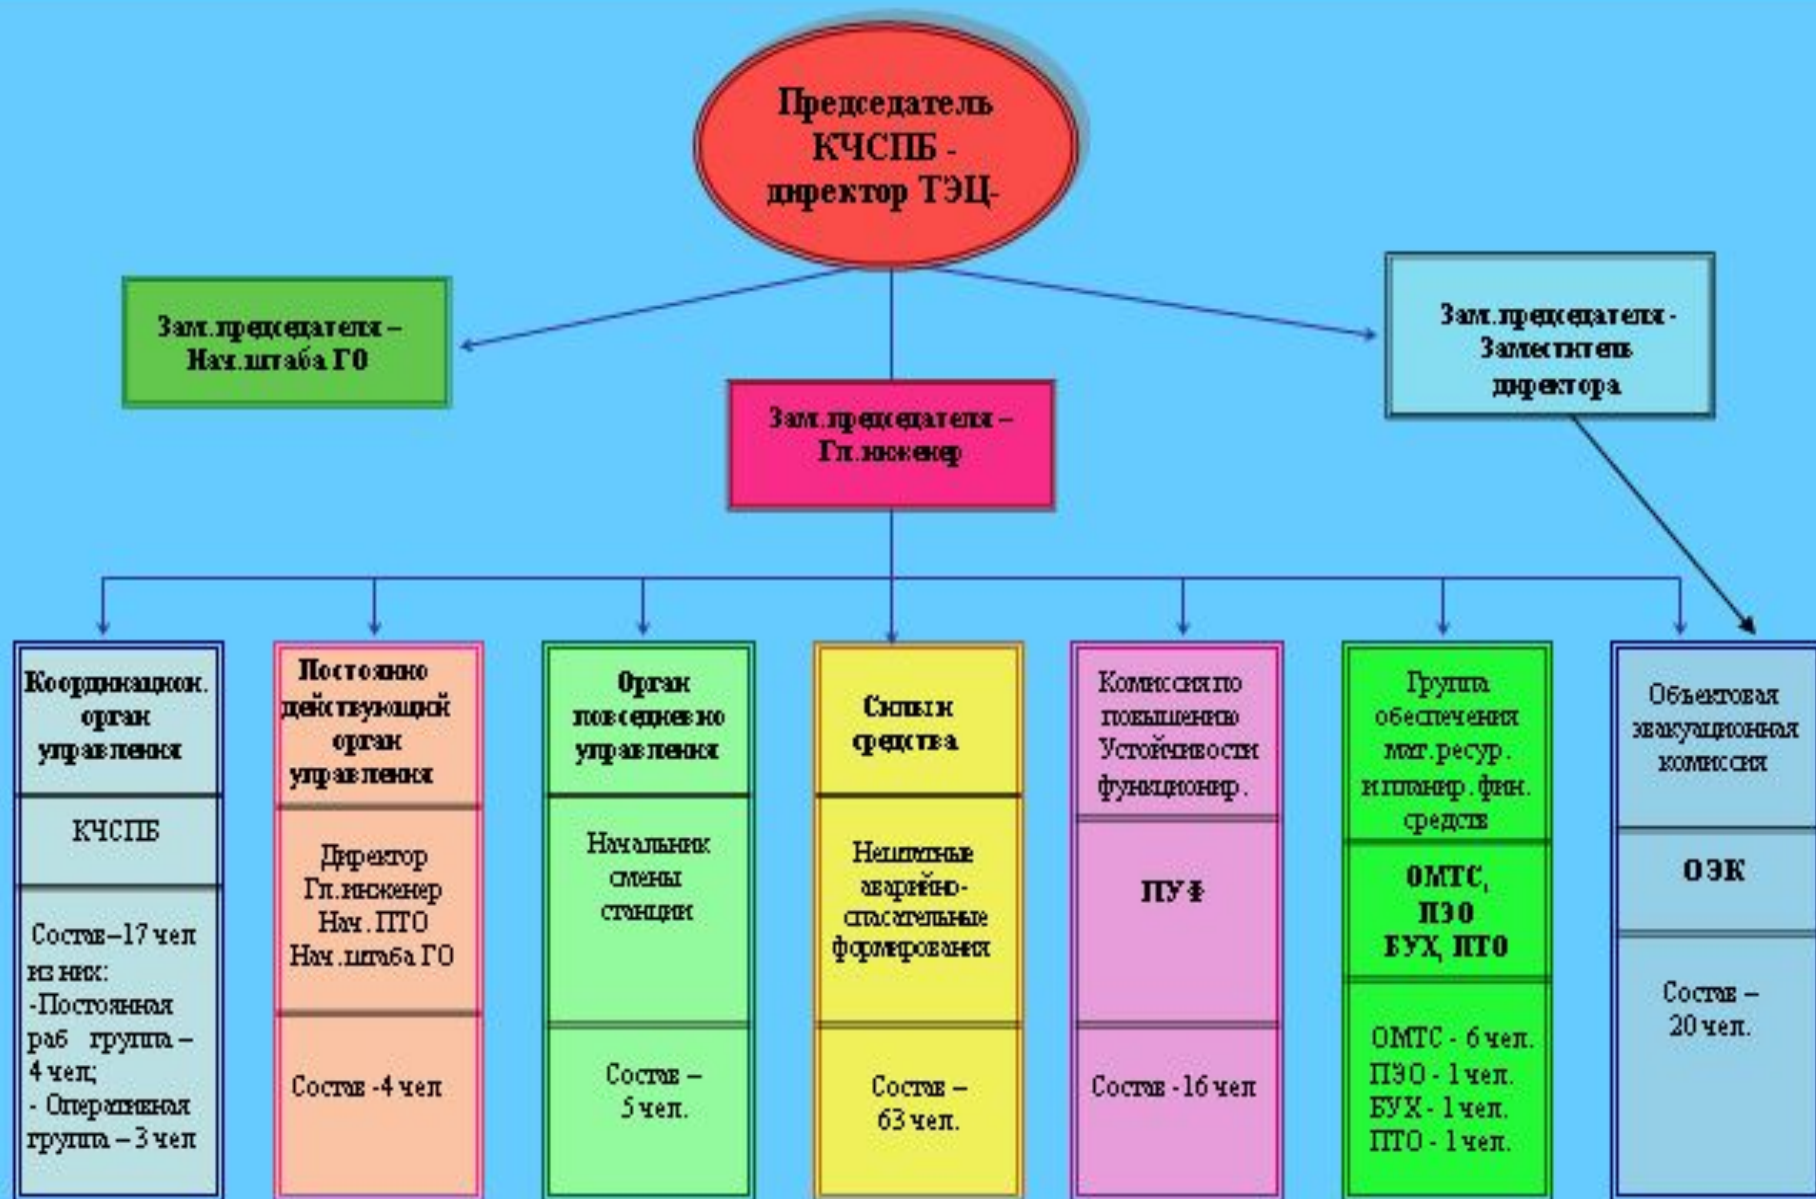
Председатель КЧСПБ - директор ТЭЦ-

Зам.председателя – Нач.штаба ГО

Зам.председателя – Гл.инженер

Зам.председателя - Заместитель директора

Координацион. орган управления

КЧСПБ

Состав–17 чел из них:
-Постоянная раб группа – 4 чел;
- Оперативная группа – 3 чел

Постоянно действующий орган управления

Директор
Гл.инженер
Нач. ПТО
Нач.штаба ГО

Состав -4 чел

Орган повседневного управления

Начальник смены станции

Состав – 5 чел.

Силы и средства

Нештатные аварийно-спасательные формирования

Состав – 63 чел.

Комиссия по повышению Устойчивости функционир.

ПУФ

Состав -16 чел

Группа обеспечения мат.ресур. и планир.фин. средств

ОМТС, ПЭО БУХ, ПТО

ОМТС - 6 чел.
ПЭО - 1 чел.
БУХ - 1 чел.
ПТО - 1 чел.

Объектовая эвакуационная комиссия

ОЭК

Состав – 20 чел.